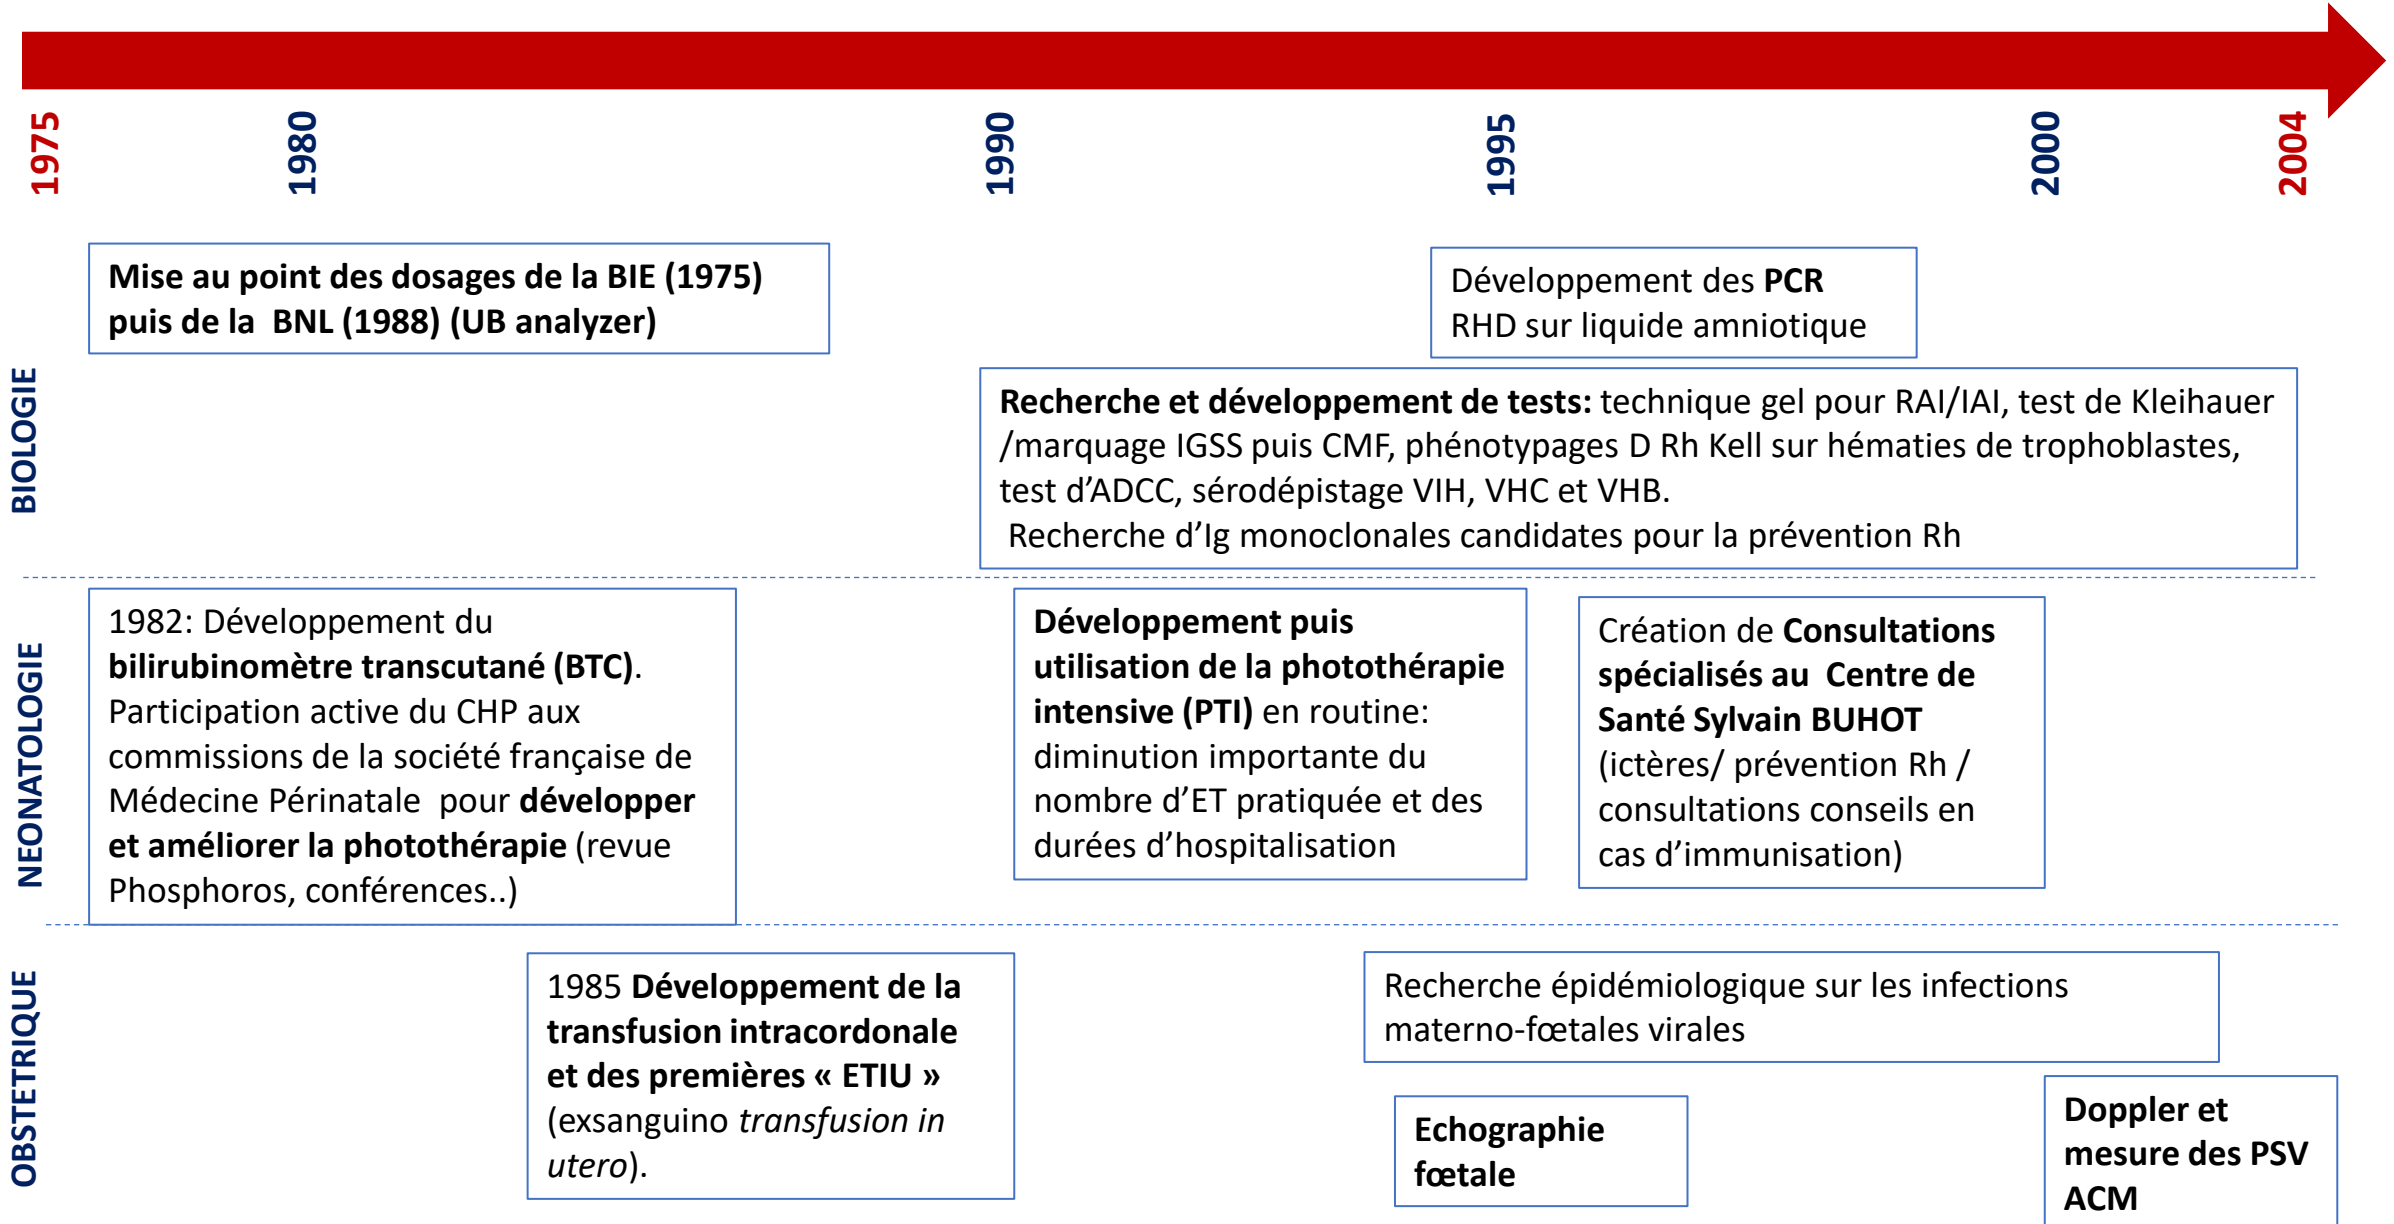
1975 1980 1990 1995 2000 2004

BIOLOGIE

Mise au point des dosages de la BIE (1975) puis de la BNL (1988) (UB analyzer)

Développement des PCR RHD sur liquide amniotique

Recherche et développement de tests: technique gel pour RAI/IAI, test de Kleihauer /marquage IGSS puis CMF, phénotypages D Rh Kell sur hématies de trophoblastes, test d'ADCC, sérodépistage VIH, VHC et VHB.
Recherche d'Ig monoclonales candidates pour la prévention Rh

NEONATOLOGIE

1982: Développement du bilirubinomètre transcutané (BTC). Participation active du CHP aux commissions de la société française de Médecine Périnatale pour développer et améliorer la photothérapie (revue Phosphoros, conférences..)

Développement puis utilisation de la photothérapie intensive (PTI) en routine: diminution importante du nombre d'ET pratiquée et des durées d'hospitalisation

Création de Consultations spécialisés au Centre de Santé Sylvain BUHOT (ictères/ prévention Rh / consultations conseils en cas d'immunisation)

OBSTETRIQUE

1985 Développement de la transfusion intracordonale et des premières « ETIU » (exsanguino transfusion in utero).

Recherche épidémiologique sur les infections materno-fœtales virales

Echographie fœtale

Doppler et mesure des PSV ACM